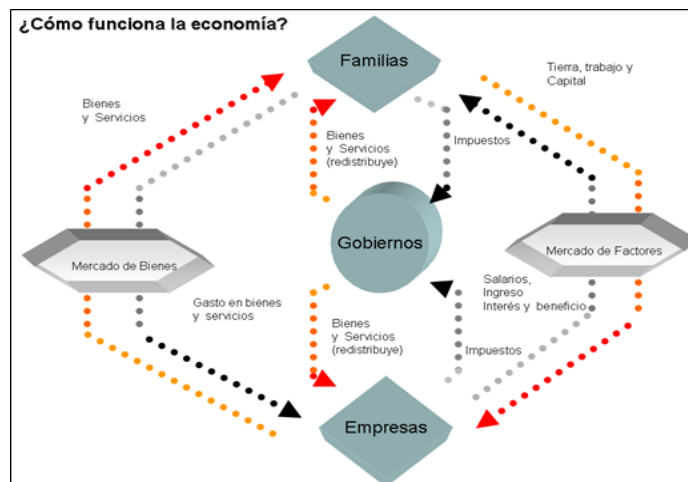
¿Cómo funciona la economía?

Familias

Bienes y Servicios

Bienes y Servicios (redistribuye)

Impuestos

Tierra, trabajo y Capital

Gobiernos

Mercado de Bienes

Mercado de Factores

Gasto en bienes y servicios

Salarios, Ingreso Interés y beneficio

Bienes y Servicios (redistribuye)

Impuestos

Empresas